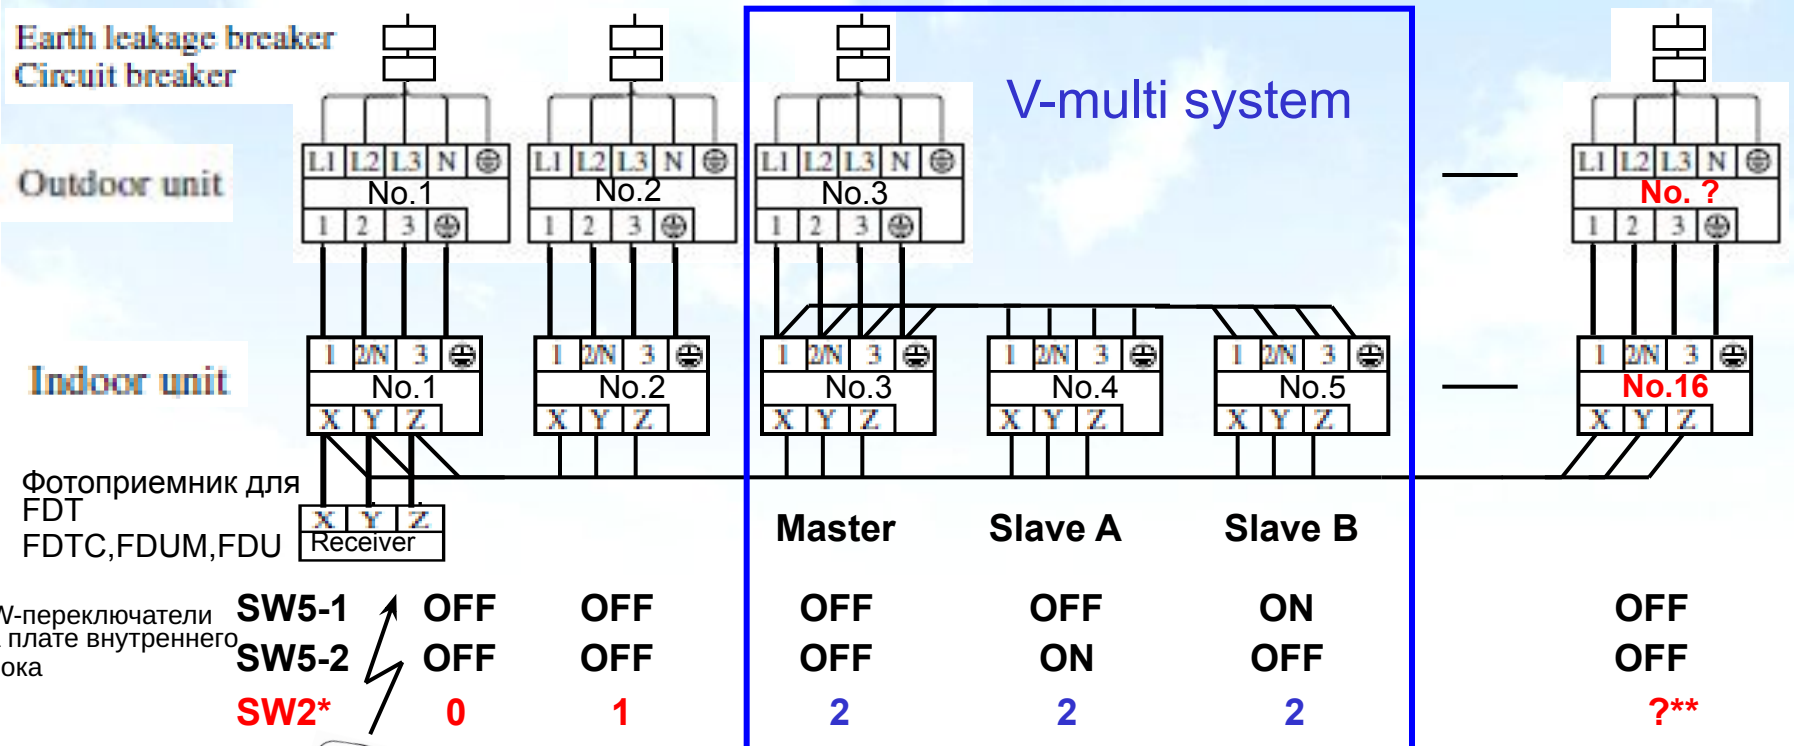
Earth leakage breaker
Circuit breaker

V-multi system

Outdoor unit

| L1 | L2 | L3 | N | ⏚ |
|---|---|---|---|---|

No.1

| 1 | 2 | 3 | ⏚ |
|---|---|---|---|

| L1 | L2 | L3 | N | ⏚ |
|---|---|---|---|---|

No.2

| 1 | 2 | 3 | ⏚ |
|---|---|---|---|

| L1 | L2 | L3 | N | ⏚ |
|---|---|---|---|---|

No.3

| 1 | 2 | 3 | ⏚ |
|---|---|---|---|

| L1 | L2 | L3 | N | ⏚ |
|---|---|---|---|---|

No. ?

| 1 | 2 | 3 | ⏚ |
|---|---|---|---|

Indoor unit

1 2/N 3 ⏚
No.1
X Y Z

1 2/N 3 ⏚
No.2
X Y Z

1 2/N 3 ⏚
No.3
X Y Z

1 2/N 3 ⏚
No.4
X Y Z

1 2/N 3 ⏚
No.5
X Y Z

1 2/N 3 ⏚
No.16
X Y Z

Фотоприемник для FDT
FDTC,FDUM,FDU

X Y Z
Receiver

Master Slave A Slave B

V-переключатели
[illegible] плате внутреннего
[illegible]ока

| SW5-1 | OFF | OFF | OFF | OFF | ON | OFF |
|---|---|---|---|---|---|---|
| SW5-2 | OFF | OFF | OFF | ON | OFF | OFF |
| SW2* | 0 | 1 | 2 | 2 | 2 | ?** |